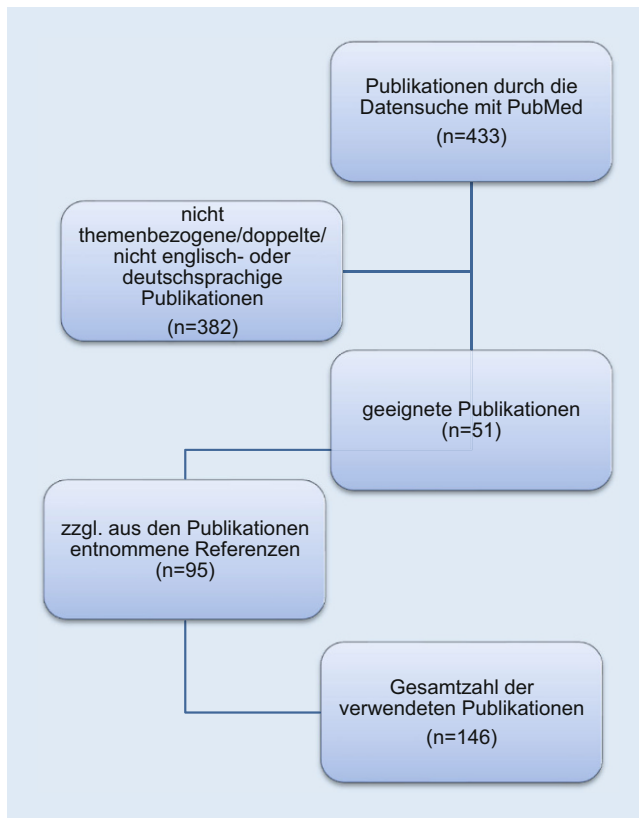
Publikationen durch die Datensuche mit PubMed
(n=433)

nicht themenbezogene/doppelte/ nicht englisch- oder deutschsprachige Publikationen
(n=382)

geeignete Publikationen
(n=51)

zzgl. aus den Publikationen entnommene Referenzen
(n=95)

Gesamtzahl der verwendeten Publikationen
(n=146)